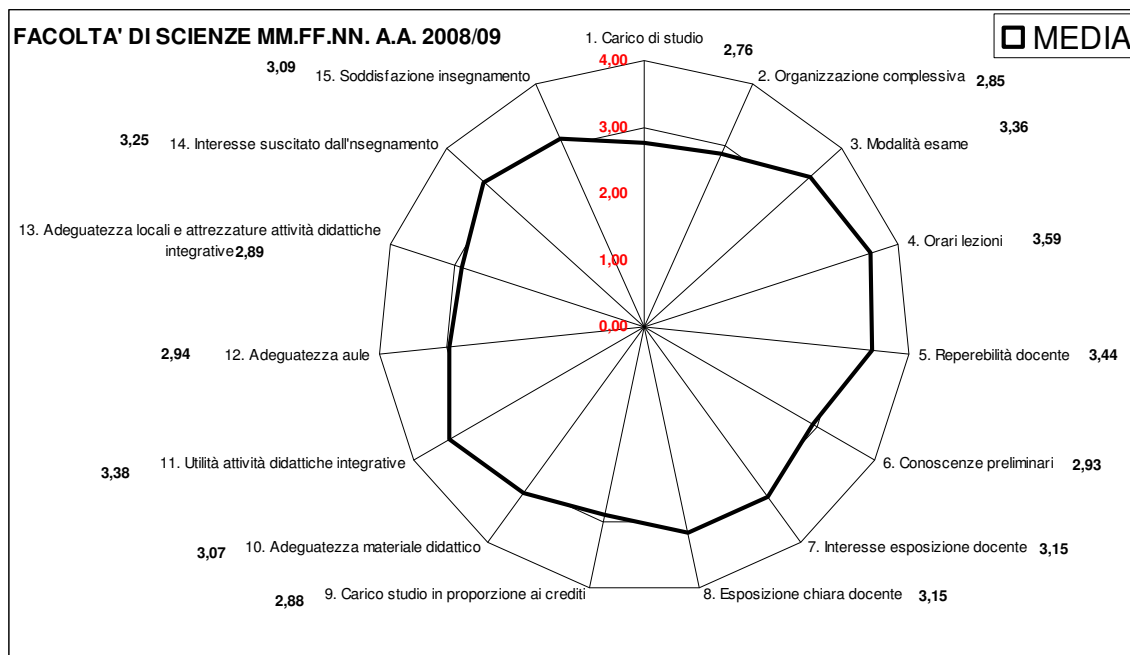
FACOLTA' DI SCIENZE MM.FF.NN. A.A. 2008/09

MEDIA

1. Carico di studio 2,76

2. Organizzazione complessiva 2,85

3. Modalità esame 3,36

4. Orari lezioni 3,59

5. Reperebilità docente 3,44

6. Conoscenze preliminari 2,93

7. Interesse esposizione docente 3,15

8. Esposizione chiara docente 3,15

9. Carico studio in proporzione ai crediti 2,88

10. Adeguatezza materiale didattico 3,07

11. Utilità attività didattiche integrative 3,38

12. Adeguatezza aule 2,94

13. Adeguatezza locali e attrezzature attività didattiche integrative 2,89

14. Interesse suscitato dall'nsegnamento 3,25

15. Soddisfazione insegnamento 3,09

4,00
3,00
2,00
1,00
0,00